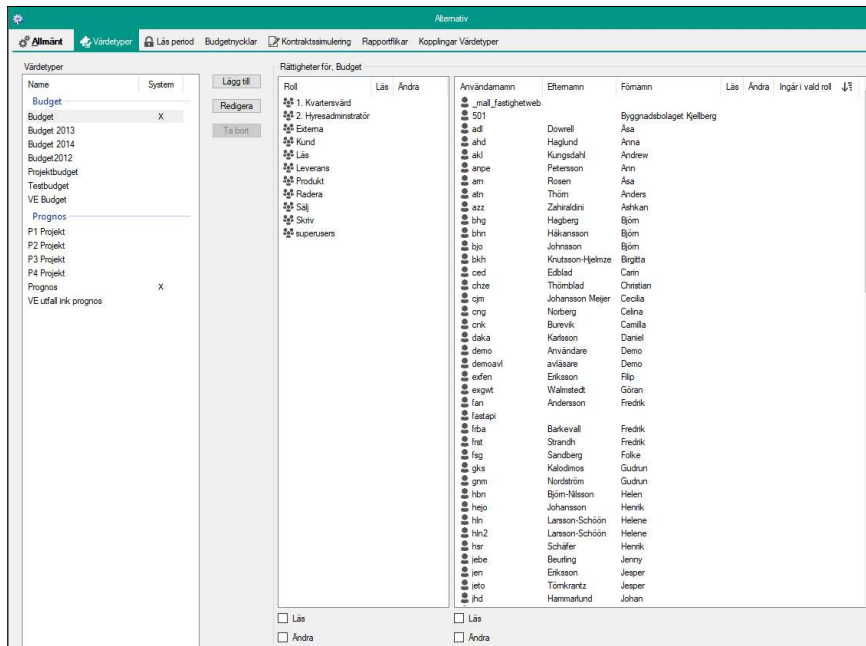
Alternativ

Allmänt Värdetyper Lås period Budgetnycklar Kontraktssimulering Rapportflikar Kopplingar Värdetyper

Värdetyper

| Name | System |
|---|---|
| Budget | |
| Budget | X |
| Budget 2013 | |
| Budget 2014 | |
| Budget2012 | |
| Projektbudget | |
| Testbudget | |
| VE Budget | |
| Prognos | |
| P1 Projekt | |
| P2 Projekt | |
| P3 Projekt | |
| P4 Projekt | |
| Prognos | X |
| VE utfall ink prognos | |

Lägg till
Redigera
Ta bort

Rättigheter för, Budget

| Roll | Läs | Ändra |
|---|---|---|
| 1. Kvartersvärd | | |
| 2. Hyresadministratör | | |
| Externa | | |
| Kund | | |
| Läs | | |
| Leverans | | |
| Produkt | | |
| Radera | | |
| Sälj | | |
| Skriv | | |
| superusers | | |

| Användarnamn | Efternamn | Förnamn | Läs | Ändra | Ingår i vald roll |
|---|---|---|---|---|---|
| _mall_fastighetweb | | | | | |
| 501 | | Byggnadsbolaget Kjellberg | | | |
| adl | Dowrell | Åsa | | | |
| ahd | Haglund | Anna | | | |
| akl | Kungsdahl | Andrew | | | |
| anpe | Petersson | Ann | | | |
| arn | Rosen | Åsa | | | |
| atn | Thörn | Anders | | | |
| azz | Zahiraldini | Ashkan | | | |
| bhg | Hagberg | Björn | | | |
| bhn | Håkansson | Björn | | | |
| bjo | Johnsson | Björn | | | |
| bkh | Knutsson-Hjelmze | Birgitta | | | |
| ced | Edblad | Carin | | | |
| chze | Thörnblad | Christian | | | |
| cjm | Johansson Meijer | Cecilia | | | |
| cng | Norberg | Celina | | | |
| cnk | Burevik | Camilla | | | |
| daka | Karlsson | Daniel | | | |
| demo | Användare | Demo | | | |
| demoavl | avläsare | Demo | | | |
| exfen | Eriksson | Filip | | | |
| exgwt | Walmstedt | Göran | | | |
| fan | Andersson | Fredrik | | | |
| fastapi | | | | | |
| frba | Barkevall | Fredrik | | | |
| frst | Strandh | Fredrik | | | |
| fsg | Sandberg | Folke | | | |
| gks | Kalodimos | Gudrun | | | |
| gnm | Nordström | Gudrun | | | |
| hbn | Björn-Nilsson | Helen | | | |
| hejo | Johansson | Henrik | | | |
| hln | Larsson-Schöön | Helene | | | |
| hln2 | Larsson-Schöön | Helene | | | |
| hsr | Schäfer | Henrik | | | |
| jebe | Beurling | Jenny | | | |
| jen | Eriksson | Jesper | | | |
| jeto | Törnkrantz | Jesper | | | |
| jhd | Hammarlund | Johan | | | |

Läs
Ändra
Läs
Ändra